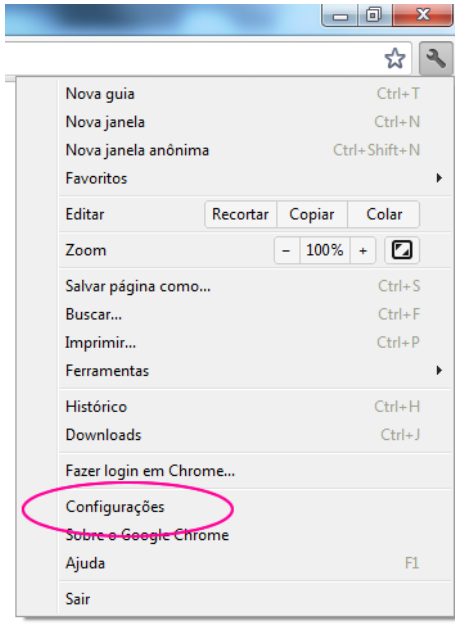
Nova guia Ctrl+T
Nova janela Ctrl+N
Nova janela anônima Ctrl+Shift+N
Favoritos

Editar | Recortar | Copiar | Colar

Zoom | − | 100% | +

Salvar página como... Ctrl+S
Buscar... Ctrl+F
Imprimir... Ctrl+P
Ferramentas

Histórico Ctrl+H
Downloads Ctrl+J

Fazer login em Chrome...

Configurações
Sobre o Google Chrome
Ajuda F1

Sair